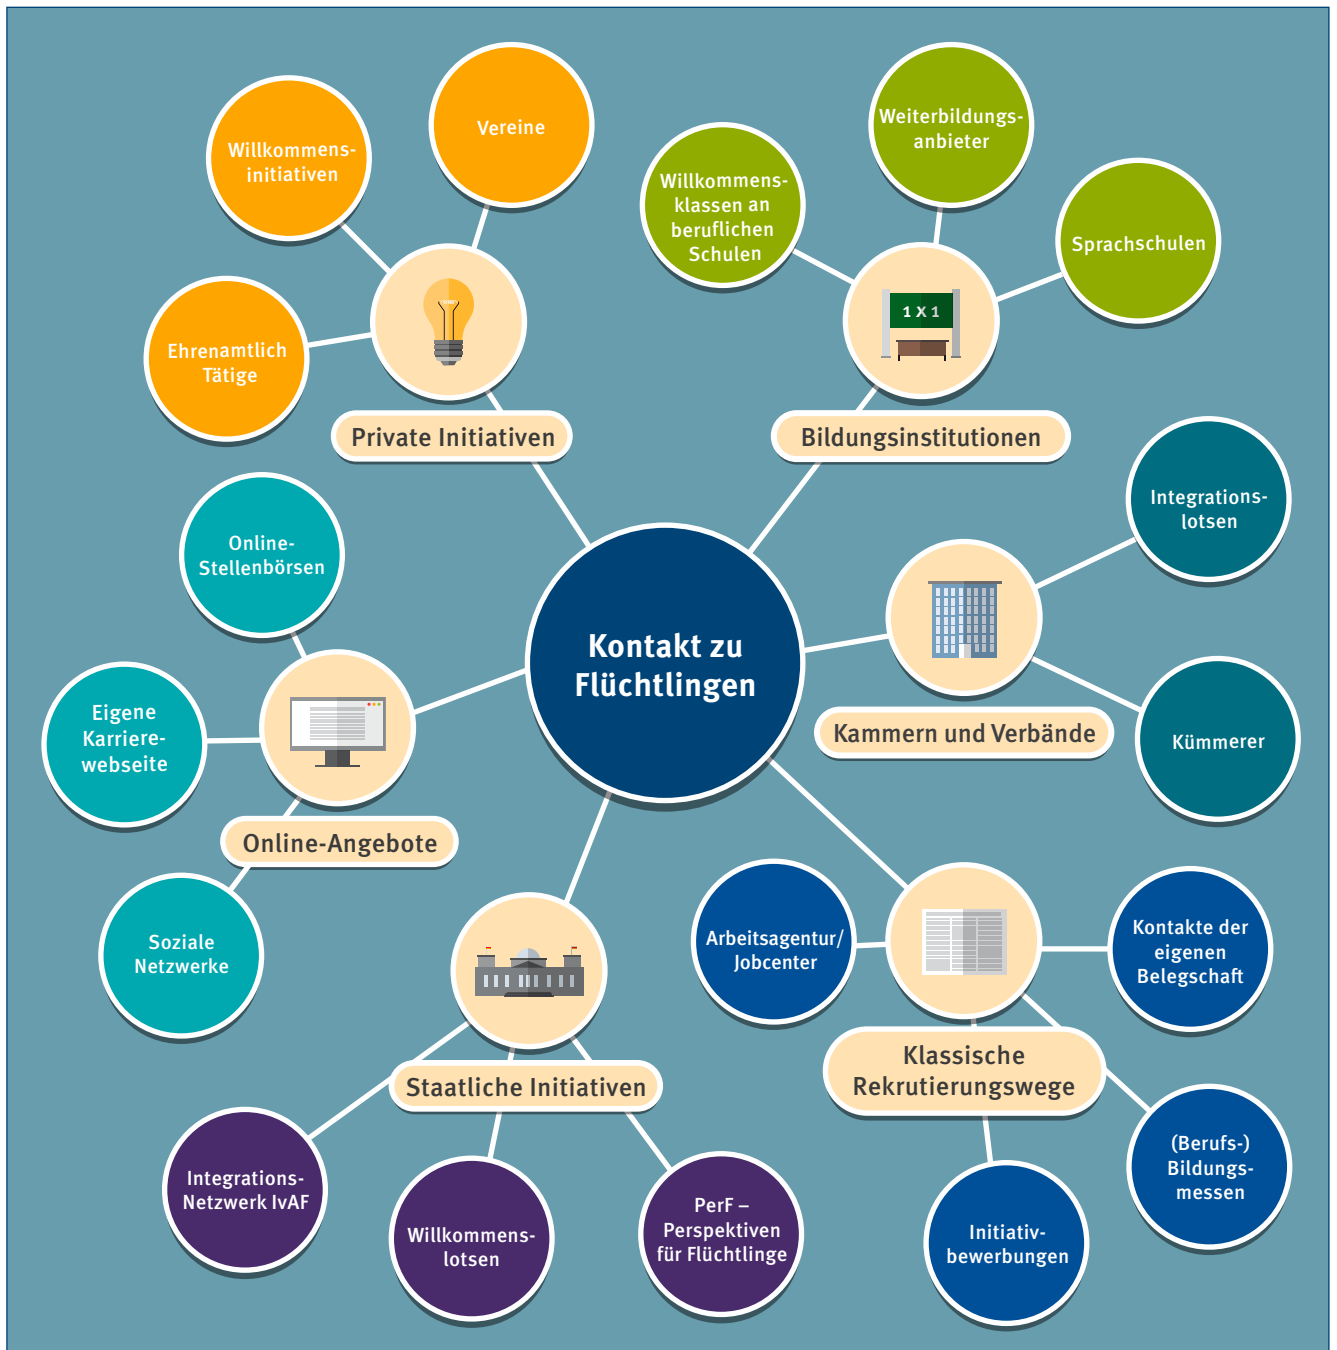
Kontakt zu Flüchtlingen

Private Initiativen

Vereine

Willkommens-initiativen

Ehrenamtlich Tätige

Bildungsinstitutionen

1 X 1

Weiterbildungs-anbieter

Willkommens-klassen an beruflichen Schulen

Sprachschulen

Kammern und Verbände

Integrations-lotsen

Kümmerer

Online-Angebote

Online-Stellenbörsen

Eigene Karriere-webseite

Soziale Netzwerke

Staatliche Initiativen

Integrations-Netzwerk IvAF

Willkommens-lotsen

PerF – Perspektiven für Flüchtlinge

Klassische Rekrutierungswege

Arbeitsagentur/ Jobcenter

Kontakte der eigenen Belegschaft

(Berufs-) Bildungs-messen

Initiativ-bewerbungen